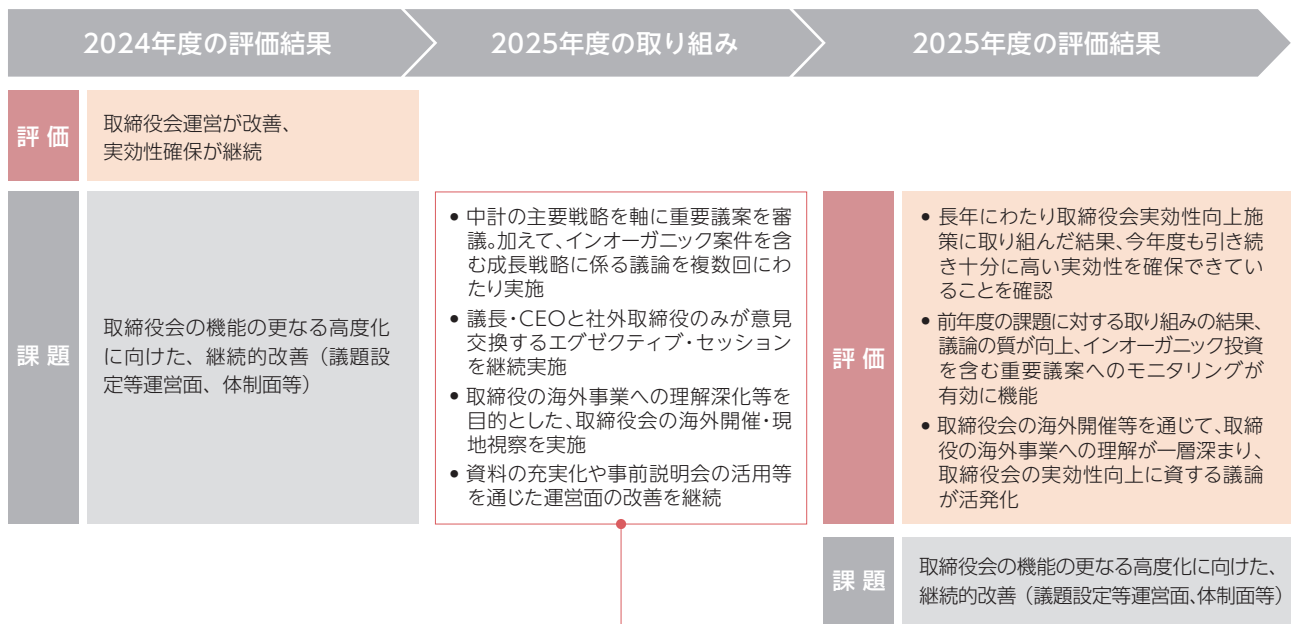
2024年度の評価結果

2025年度の取り組み

2025年度の評価結果

評価

取締役会運営が改善、実効性確保が継続

課題

取締役会の機能の更なる高度化に向けた、継続的改善（議題設定等運営面、体制面等）

• 中計の主要戦略を軸に重要議案を審議。加えて、インオーガニック案件を含む成長戦略に係る議論を複数回にわたり実施
• 議長・CEOと社外取締役のみが意見交換するエグゼクティブ・セッションを継続実施
• 取締役の海外事業への理解深化等を目的とした、取締役会の海外開催・現地視察を実施
• 資料の充実化や事前説明会の活用等を通じた運営面の改善を継続

評価

• 長年にわたり取締役会実効性向上施策に取り組んだ結果、今年度も引き続き十分に高い実効性を確保できていることを確認
• 前年度の課題に対する取り組みの結果、議論の質が向上、インオーガニック投資を含む重要議案へのモニタリングが有効に機能
• 取締役会の海外開催等を通じて、取締役の海外事業への理解が一層深まり、取締役会の実効性向上に資する議論が活発化

課題

取締役会の機能の更なる高度化に向けた、継続的改善（議題設定等運営面、体制面等）